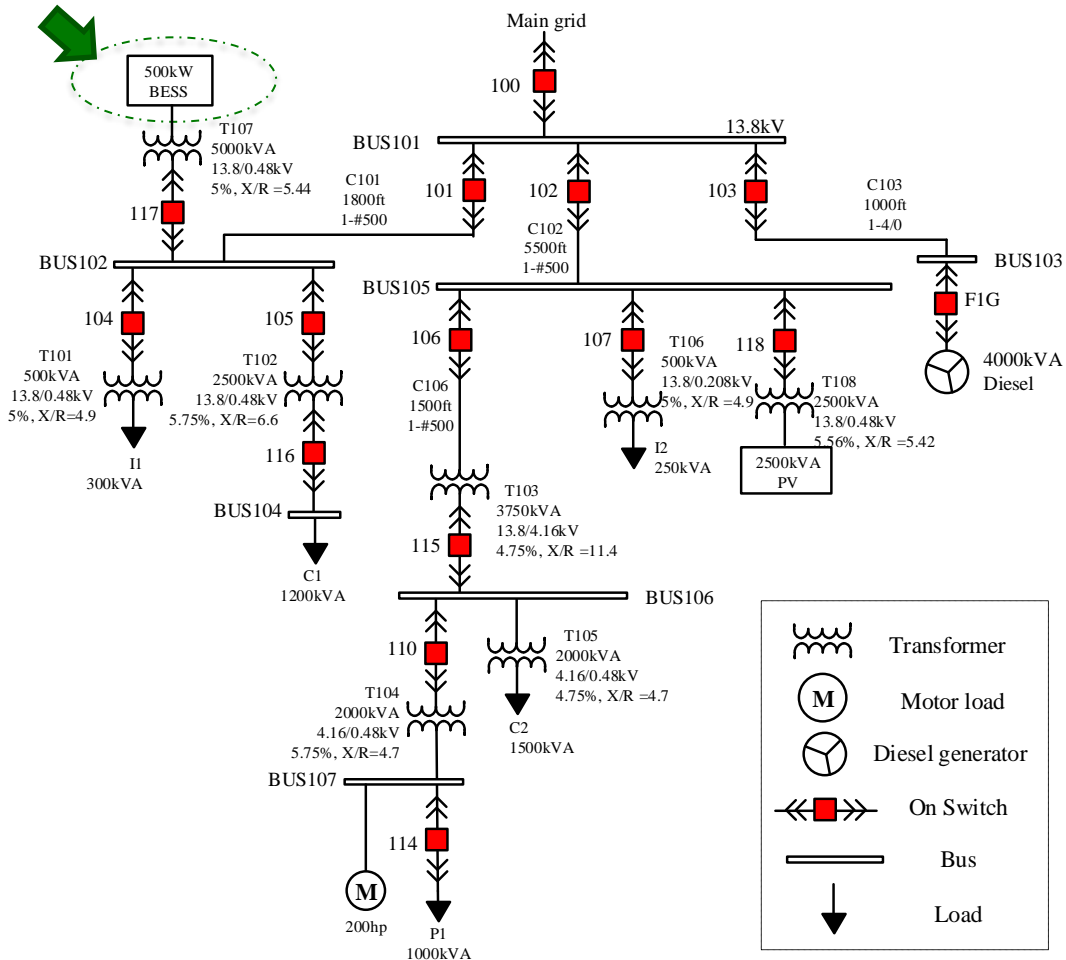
Main grid

100

500kW BESS

T107
5000kVA
13.8/0.48kV
5%, X/R =5.44

BUS101

13.8kV

C101
1800ft
1-#500

101

102

103

C103
1000ft
1-4/0

117

C102
5500ft
1-#500

BUS102

BUS103

BUS105

F1G

104

105

106

107

118

T101
500kVA
13.8/0.48kV
5%, X/R=4.9

T102
2500kVA
13.8/0.48kV
5.75%, X/R=6.6

C106
1500ft
1-#500

T106
500kVA
13.8/0.208kV
5%, X/R =4.9

T108
2500kVA
13.8/0.48kV
5.56%, X/R =5.42

4000kVA
Diesel

I1
300kVA

116

I2
250kVA

2500kVA
PV

BUS104

T103
3750kVA
13.8/4.16kV
4.75%, X/R =11.4

115

C1
1200kVA

BUS106

110

T105
2000kVA
4.16/0.48kV
4.75%, X/R =4.7

Transformer

M

Motor load

T104
2000kVA
4.16/0.48kV
5.75%, X/R=4.7

C2
1500kVA

Diesel generator

BUS107

On Switch

114

Bus

M

200hp

Load

P1
1000kVA